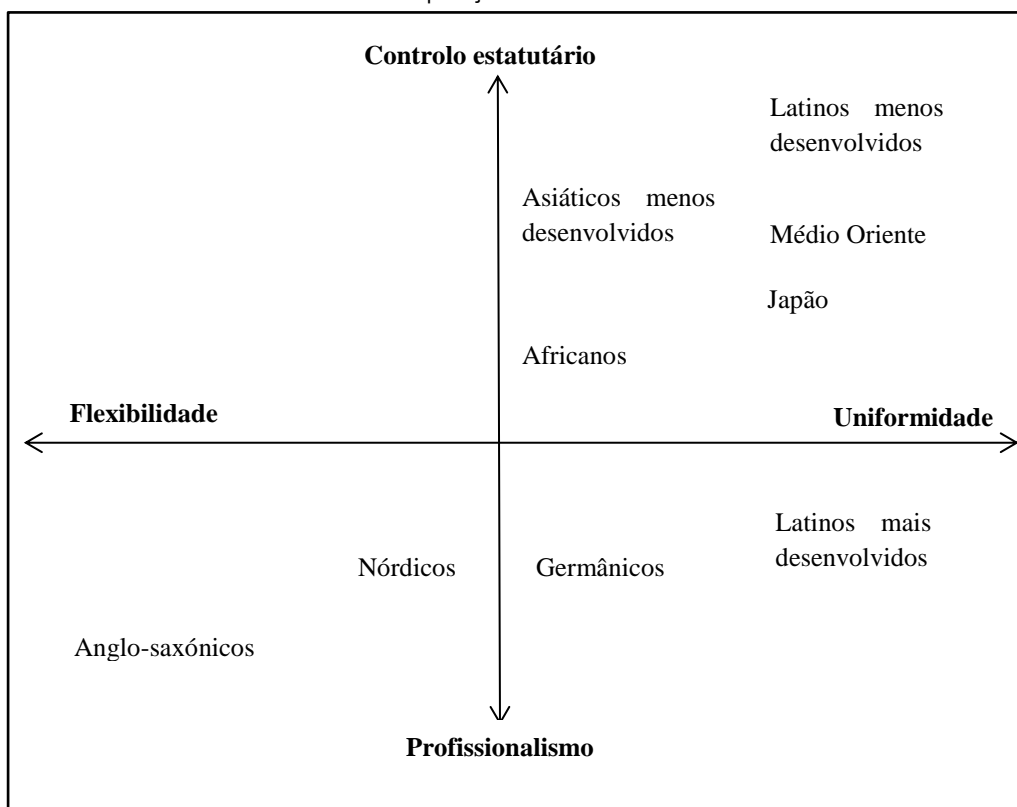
Controlo estatutário

Latinos menos desenvolvidos

Asiáticos menos desenvolvidos

Médio Oriente

Japão

Africanos

Flexibilidade

Uniformidade

Latinos mais desenvolvidos

Nórdicos

Germânicos

Anglo-saxónicos

Profissionalismo